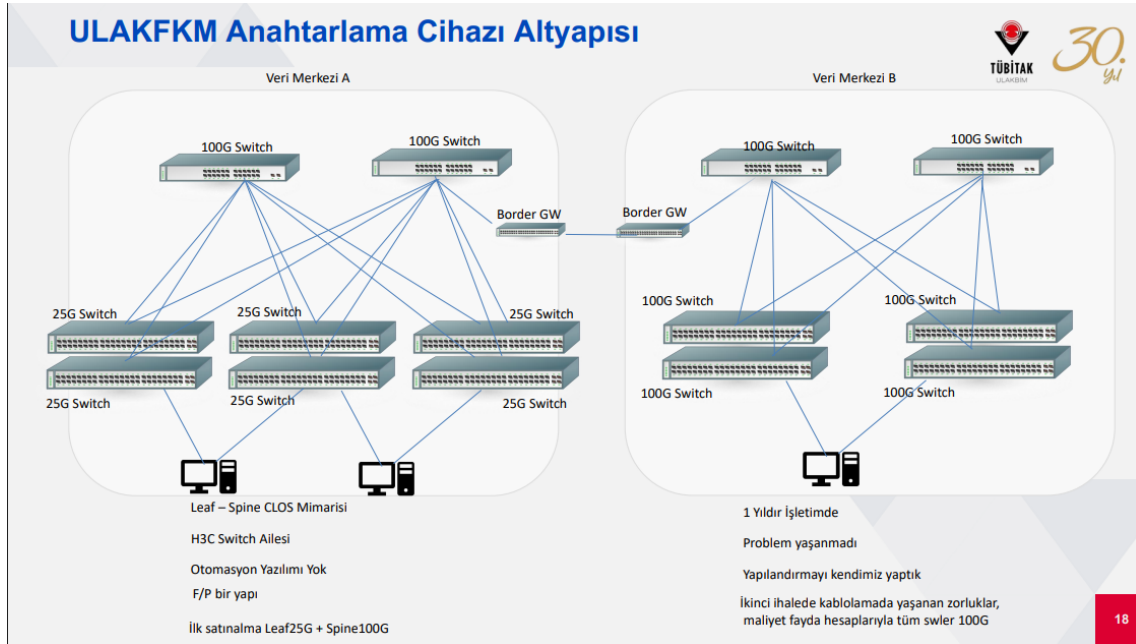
ULAKFKM Anahtarlama Cihazı Altyapısı

TÜBİTAK
ULAKBİM

30. yıl

Veri Merkezi A

100G Switch

100G Switch

Border GW

25G Switch

25G Switch

25G Switch

25G Switch

25G Switch

25G Switch

Veri Merkezi B

100G Switch

100G Switch

Border GW

100G Switch

100G Switch

100G Switch

100G Switch

Leaf – Spine CLOS Mimarisi

H3C Switch Ailesi

Otomasyon Yazılımı Yok

F/P bir yapı

İlk satınalma Leaf25G + Spine100G

1 Yıldır İşletimde

Problem yaşanmadı

Yapılandırmayı kendimiz yaptık

İkinci ihalede kablolamada yaşanan zorluklar, maliyet fayda hesaplarıyla tüm swler 100G

18